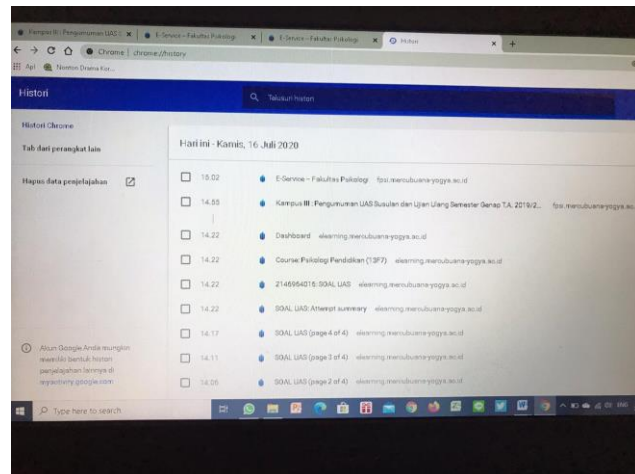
Kampus III : Pengumuman UAS | × | E-Service - Fakultas Psikologi × | E-Service - Fakultas Psikologi × | Histori × | +

Chrome | chrome://history

Apl | Nonton Drama Kor...

Histori

Telusuri histori

Histori Chrome

Tab dari perangkat lain

Hapus data penjelajahan

Hari ini - Kamis, 16 Juli 2020

15.02 E-Service - Fakultas Psikologi fpsi.mercubuana-yogya.ac.id

14.55 Kampus III : Pengumuman UAS Susulan dan Ujian Ulang Semester Genap T.A. 2019/2... fpsi.mercubuana-yogya.ac.id

14.22 Dashboard elearning.mercubuana-yogya.ac.id

14.22 Course: Psikologi Pendidikan (13F7) elearning.mercubuana-yogya.ac.id

14.22 2146964016: SOAL UAS elearning.mercubuana-yogya.ac.id

14.22 SOAL UAS: Attempt summary elearning.mercubuana-yogya.ac.id

14.17 SOAL UAS (page 4 of 4) elearning.mercubuana-yogya.ac.id

14.11 SOAL UAS (page 3 of 4) elearning.mercubuana-yogya.ac.id

14.05 SOAL UAS (page 2 of 4) elearning.mercubuana-yogya.ac.id

Akun Google Anda mungkin memiliki bentuk histori penjelajahan lainnya di myactivity.google.com

Type here to search